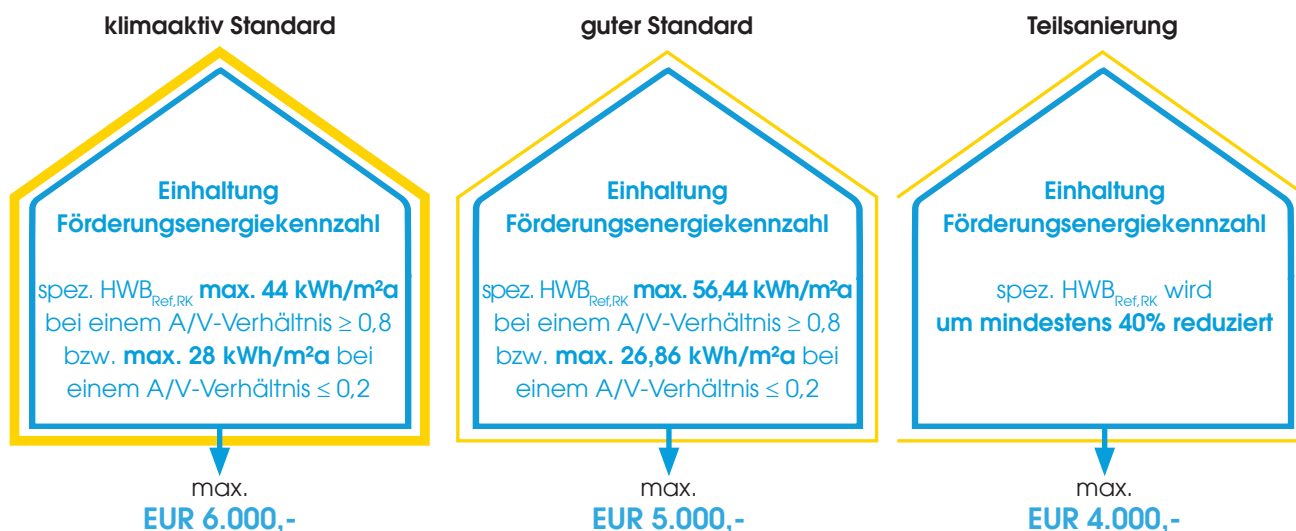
klimaaktiv Standard

Einhaltung Förderungsenergiekennzahl

spez. $HWB_{Ref,RK}$ max. 44 kWh/m²a bei einem A/V-Verhältnis $\geq$ 0,8 bzw. max. 28 kWh/m²a bei einem A/V-Verhältnis $\leq$ 0,2

max.
EUR 6.000,-

guter Standard

Einhaltung Förderungsenergiekennzahl

spez. $HWB_{Ref,RK}$ max. 56,44 kWh/m²a bei einem A/V-Verhältnis $\geq$ 0,8 bzw. max. 26,86 kWh/m²a bei einem A/V-Verhältnis $\leq$ 0,2

max.
EUR 5.000,-

Teilsanierung

Einhaltung Förderungsenergiekennzahl

spez. $HWB_{Ref,RK}$ wird um mindestens 40% reduziert

max.
EUR 4.000,-